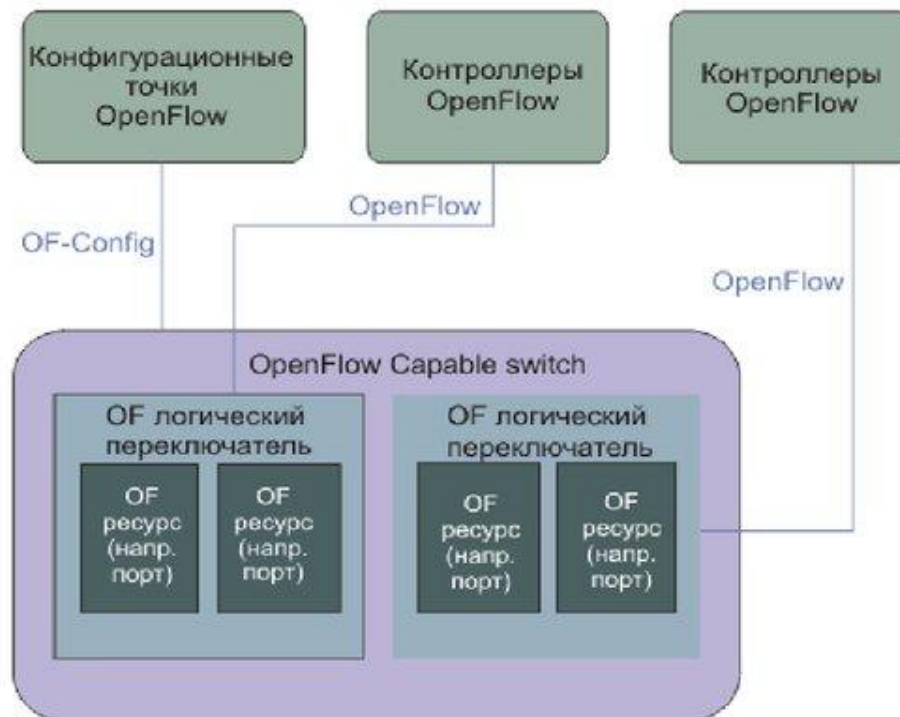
Конфигурационные точки OpenFlow

Контроллеры OpenFlow

Контроллеры OpenFlow

OpenFlow

OF-Config

OpenFlow

OpenFlow Capable switch

OF логический переключатель

OF ресурс (напр. порт)

OF ресурс (напр. порт)

OF логический переключатель

OF ресурс (напр. порт)

OF ресурс (напр. порт)